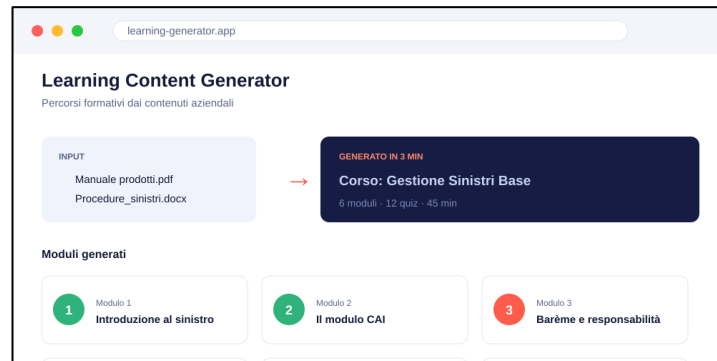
learning-generator.app

Learning Content Generator

Percorsi formativi dai contenuti aziendali

INPUT

Manuale prodotti.pdf

Procedure_sinistri.docx

→

GENERATO IN 3 MIN

Corso: Gestione Sinistri Base

6 moduli · 12 quiz · 45 min

Moduli generati

1 Modulo 1
Introduzione al sinistro

2 Modulo 2
Il modulo CAI

3 Modulo 3
Barème e responsabilità